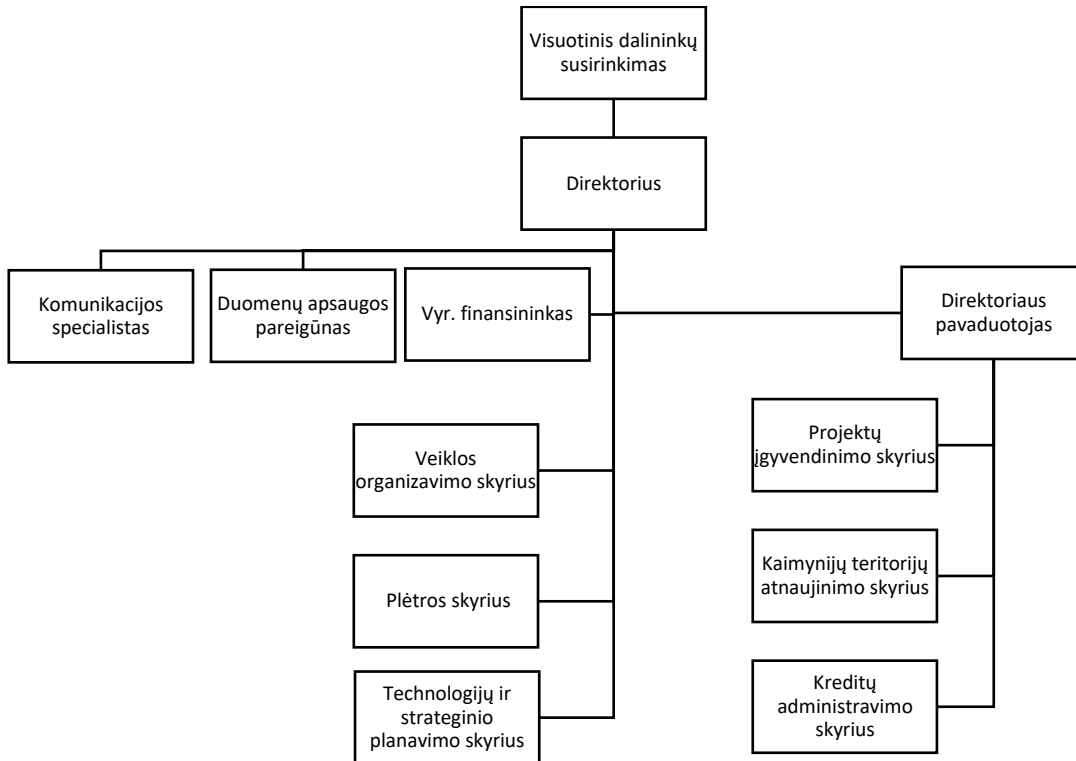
Visuotinis dalininkų susirinkimas

Direktorius

Komunikacijos specialistas

Duomenų apsaugos pareigūnas

Vyr. finansininkas

Direktoriaus pavaduotojas

Veiklos organizavimo skyrius

Plėtros skyrius

Technologijų ir strateginio planavimo skyrius

Projektų įgyvendinimo skyrius

Kaimynijų teritorijų atnaujinimo skyrius

Kreditų administravimo skyrius